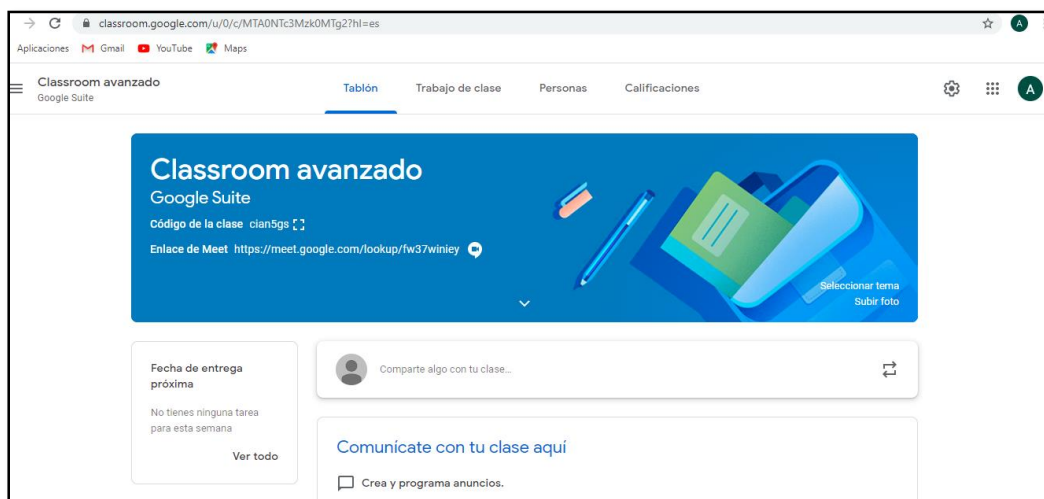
classroom.google.com/u/0/c/MTA0NTc3Mzk0MTg2?hl=es

Aplicaciones Gmail YouTube Maps

Classroom avanzado
Google Suite

Tablón Trabajo de clase Personas Calificaciones

A

Classroom avanzado
Google Suite
Código de la clase cian5gs
Enlace de Meet https://meet.google.com/lookup/fw37winiey

Seleccionar tema
Subir foto

Fecha de entrega próxima
No tienes ninguna tarea para esta semana
Ver todo

Comparte algo con tu clase...

Comunícate con tu clase aquí
Crea y programa anuncios.